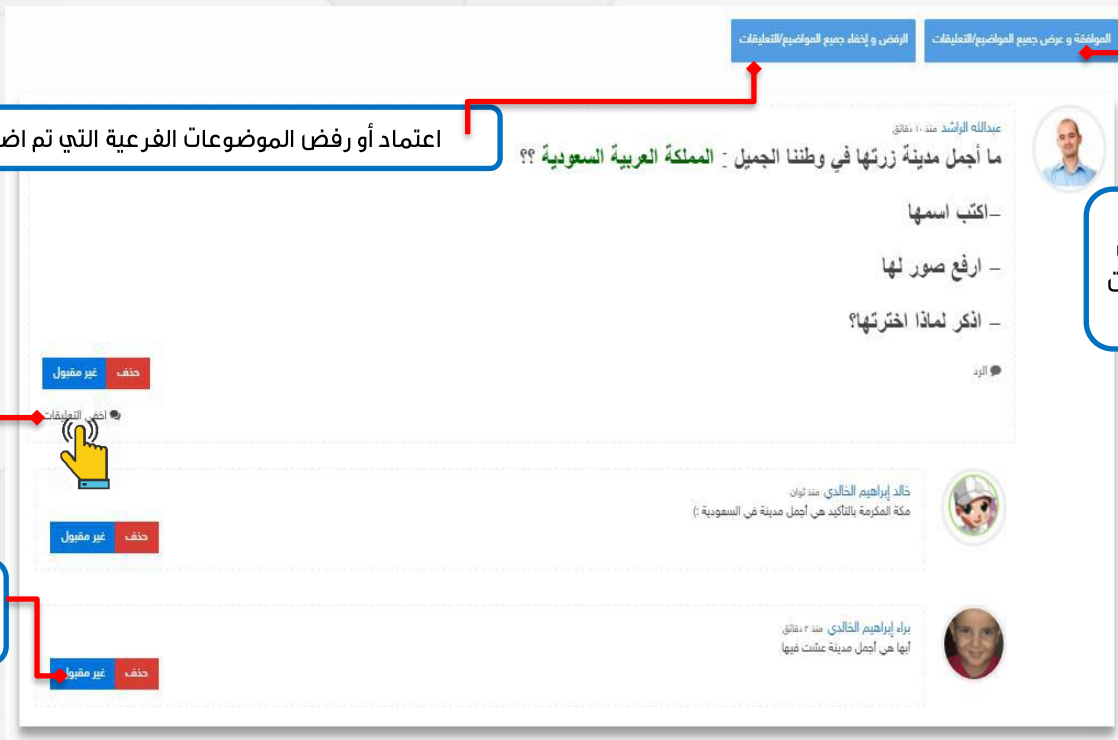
الموافقة و عرض جميع المواضيع/التعليقات

الرفض و إخفاء جميع المواضيع/التعليقات

اعتماد أو رفض الموضوعات الفرعية التي تم اض

عبدالله الراشد منذ ١٠ دقائق

ما أجمل مدينة زرتها في وطننا الجميل - المملكة العربية السعودية ؟؟

-اكتب اسمها

- ارفع صور لها

- اذكر لماذا اخترتها؟

الرد

حذف

غير مقبول

اخفي التعليقات

خالد إبراهيم الخالدي منذ ثوان

مكة المكرمة بالتأكيد هي أجمل مدينة في السعودية :)

حذف

غير مقبول

براء إبراهيم الخالدي منذ ٢ دقائق

ابها هي اجمل مدينة عشت فيها

حذف

غير مقبول